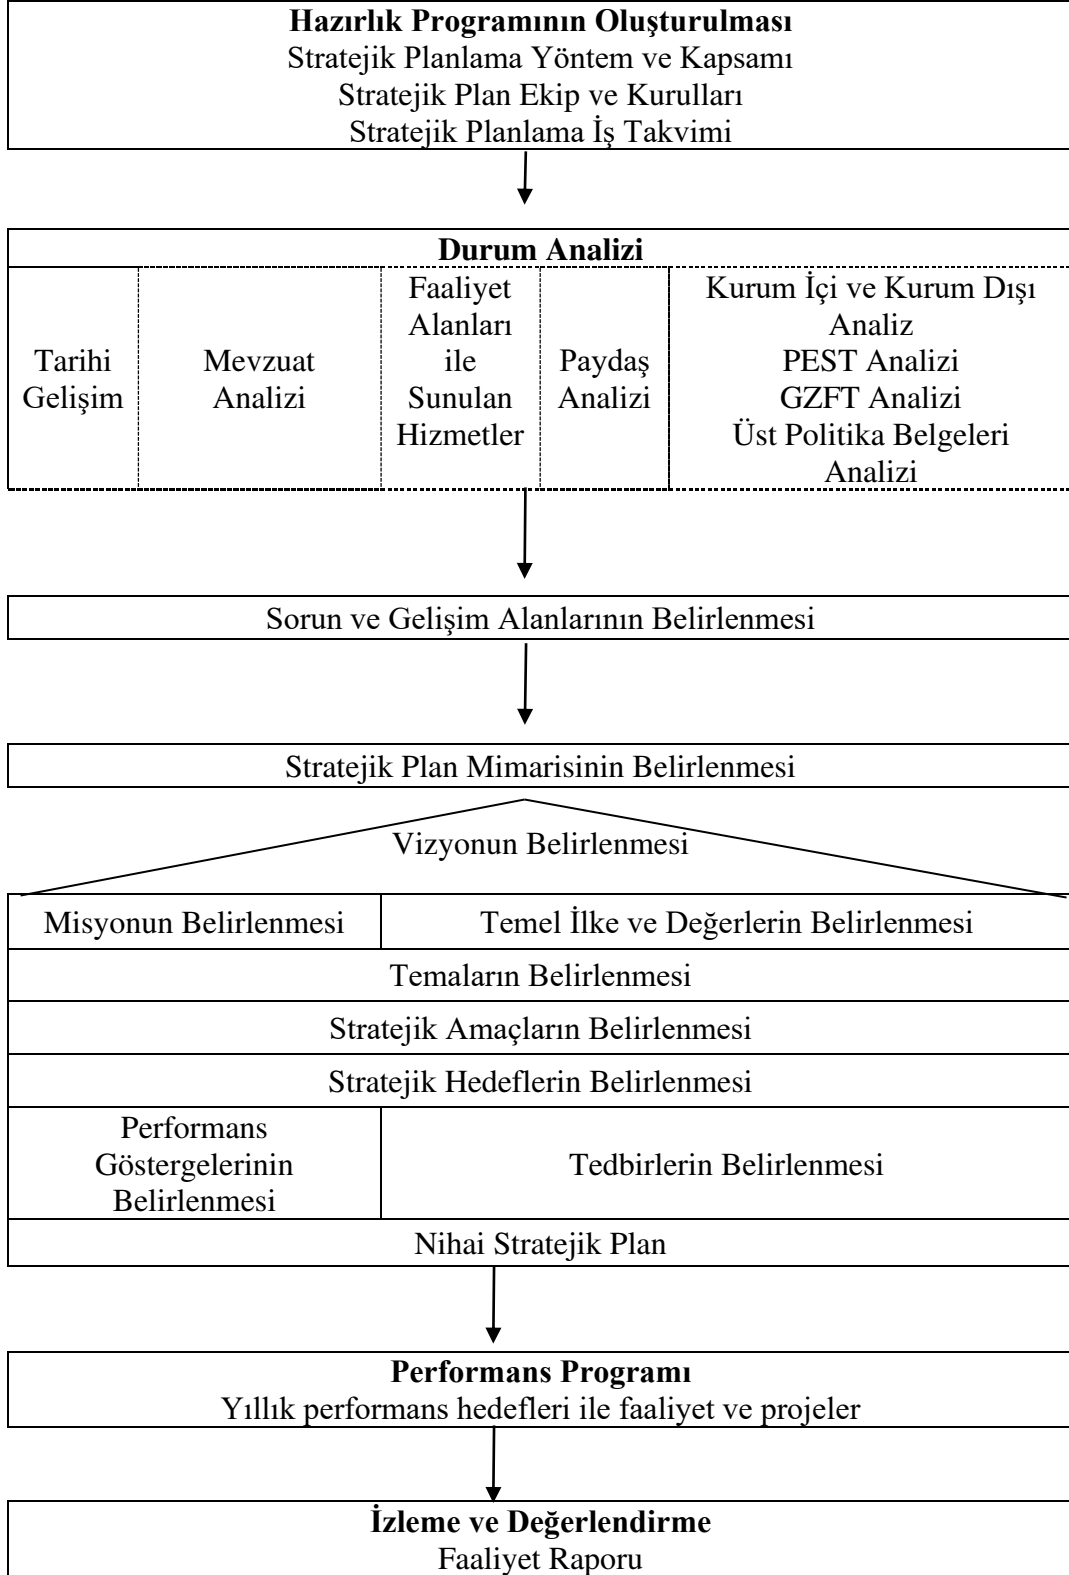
**Hazırlık Programının Oluşturulması**
Stratejik Planlama Yöntem ve Kapsamı
Stratejik Plan Ekip ve Kurulları
Stratejik Planlama İş Takvimi

**Durum Analizi**

| Tarihi Gelişim | Mevzuat Analizi | Faaliyet Alanları ile Sunulan Hizmetler | Paydaş Analizi | Kurum İçi ve Kurum Dışı Analiz PEST Analizi GZFT Analizi Üst Politika Belgeleri Analizi |
|---|---|---|---|---|

Sorun ve Gelişim Alanlarının Belirlenmesi

Stratejik Plan Mimarisinin Belirlenmesi

Vizyonun Belirlenmesi

| Misyonun Belirlenmesi | Temel İlke ve Değerlerin Belirlenmesi |
|---|---|

Temaların Belirlenmesi

Stratejik Amaçların Belirlenmesi

Stratejik Hedeflerin Belirlenmesi

| Performans Göstergelerinin Belirlenmesi | Tedbirlerin Belirlenmesi |
|---|---|

Nihai Stratejik Plan

**Performans Programı**
Yıllık performans hedefleri ile faaliyet ve projeler

**İzleme ve Değerlendirme**
Faaliyet Raporu